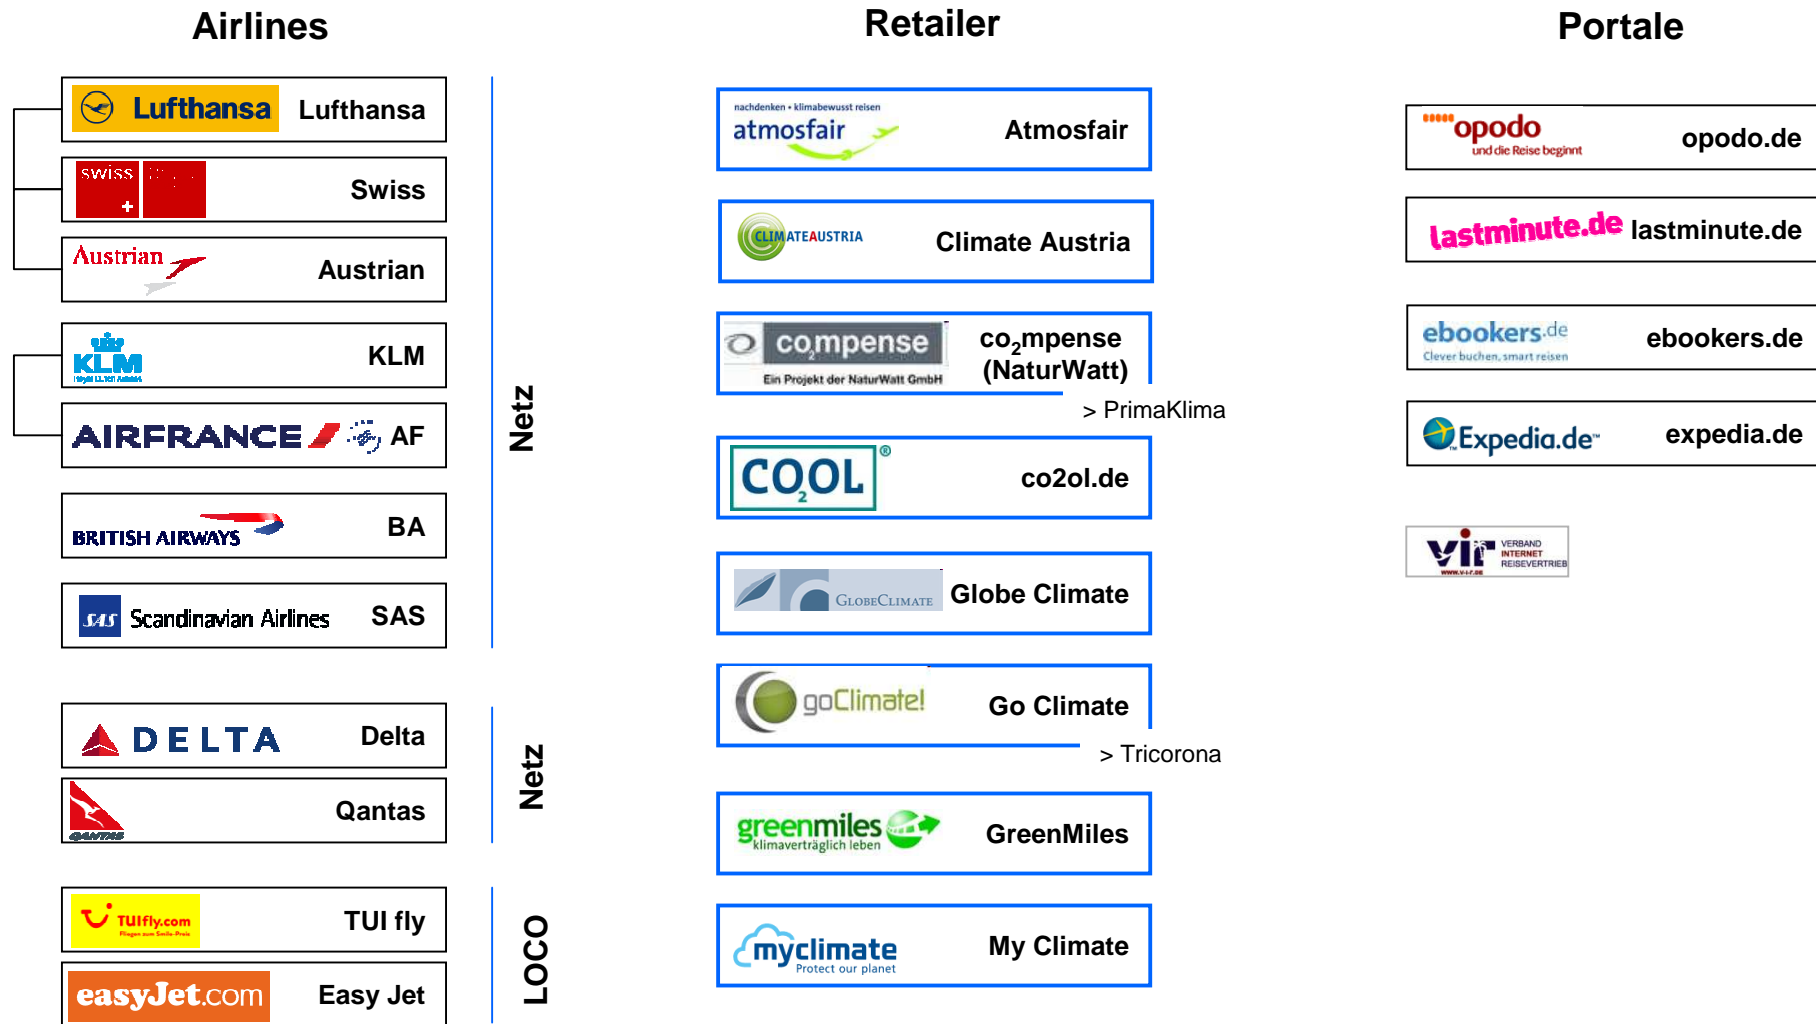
Airlines

Lufthansa Lufthansa

SWISS Swiss

Austrian Austrian

KLM KLM

AIRFRANCE AF

BRITISH AIRWAYS BA

SAS Scandinavian Airlines SAS

DELTA Delta

QANTAS Qantas

TUIfly.com TUI fly

easyJet.com Easy Jet

Netz

Netz

LOCO

Retailer

nachdenken • klimabewusst reisen atmosfair Atmosfair

CLIMATEAUSTRIA Climate Austria

co2mpense Ein Projekt der NaturWatt GmbH $co_2mpense$ (NaturWatt)

> PrimaKlima

$CO_2OL$ co2ol.de

GlobeClimate Globe Climate

goClimate! Go Climate

> Tricorona

greenmiles klimaverträglich leben GreenMiles

myclimate Protect our planet My Climate

Portale

opodo und die Reise beginnt opodo.de

lastminute.de lastminute.de

ebookers.de Clever buchen, smart reisen ebookers.de

Expedia.de expedia.de

vir VERBAND INTERNET REISEVERTRIEB www.v-i-r.de